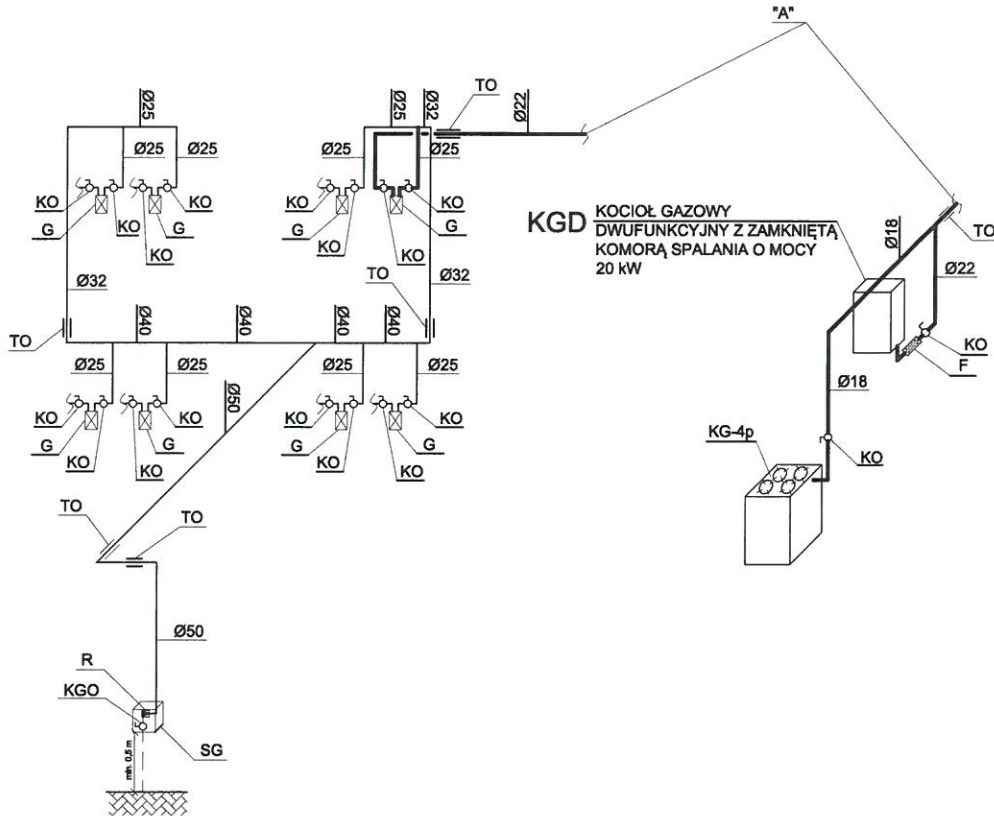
"A"

TO

Ø25

Ø25

Ø32

Ø22

Ø25

Ø25

Ø25

Ø25

KO

KO

KO

KO

G

G

G

G

KO

KO

KO

KO

KGD KOCIOŁ GAZOWY DWUFUNKCYJNY Z ZAMKNIĘTĄ KOMORĄ SPALANIA O MOCY 20 kW

Ø18

TO

Ø22

Ø32

TO

Ø32

TO

Ø40

Ø40

Ø40

Ø40

Ø25

Ø25

Ø25

Ø25

Ø50

KO

KO

KO

KO

G

G

G

G

KO

KO

KO

KO

KO

F

Ø18

KG-4p

KO

TO

TO

Ø50

R

KGO

SG

min. 0,5 m